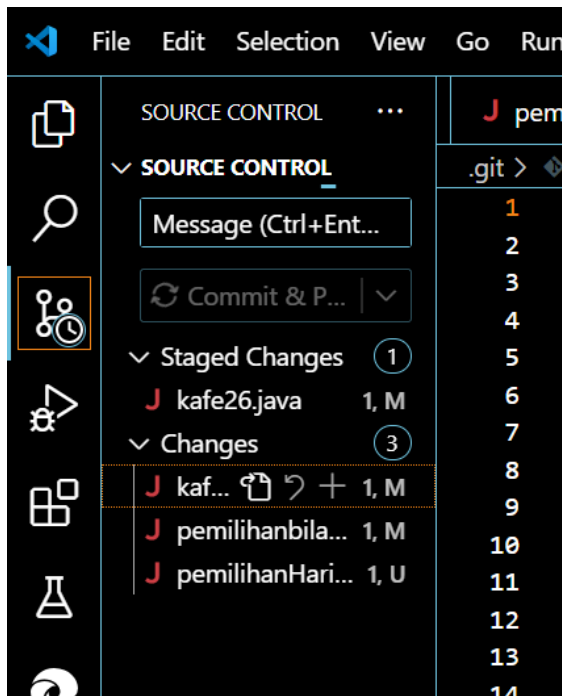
File Edit Selection View Go Run

SOURCE CONTROL ···

J pem

SOURCE CONTROL

.git >

Message (Ctrl+Ent...

Commit & P...

Staged Changes 1

J kafe26.java 1, M

Changes 3

J kaf... 1, M

J pemilihanbila... 1, M

J pemilihanHari... 1, U

1
2
3
4
5
6
7
8
9
10
11
12
13
14